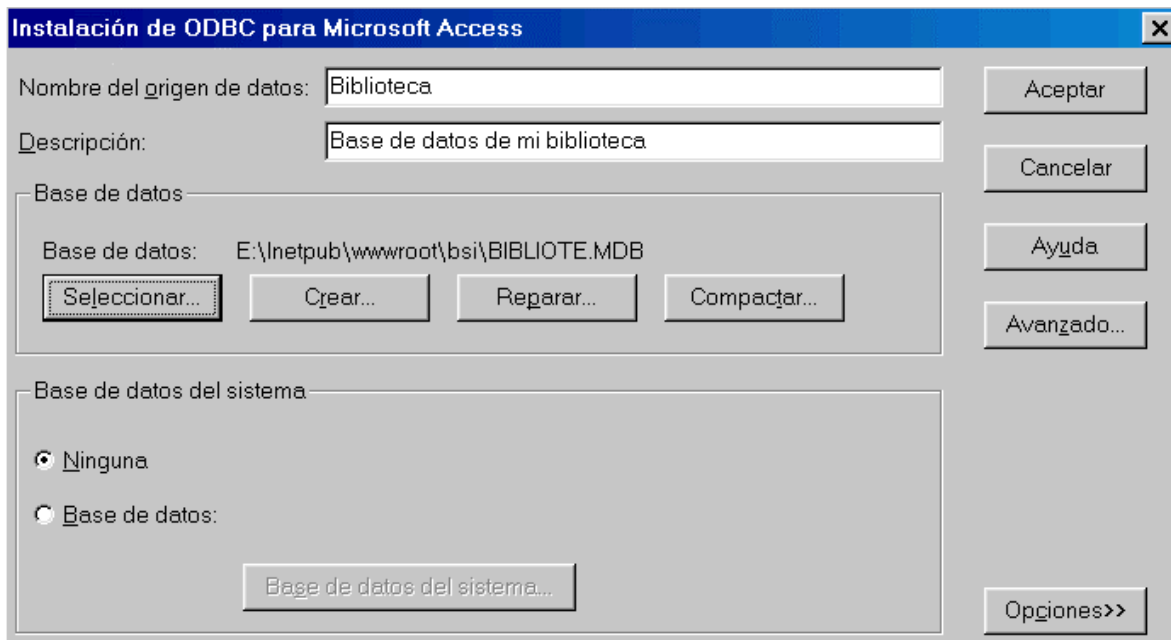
Instalación de ODBC para Microsoft Access

Nombre del origen de datos: Biblioteca

Descripción: Base de datos de mi biblioteca

Base de datos

Base de datos: E:\Inetpub\wwwroot\bsi\BIBLIOTE.MDB

Seleccionar... Crear... Reparar... Compactar...

Base de datos del sistema

Ninguna

Base de datos:

Base de datos del sistema...

Aceptar

Cancelar

Ayuda

Avanzado...

Opciones>>